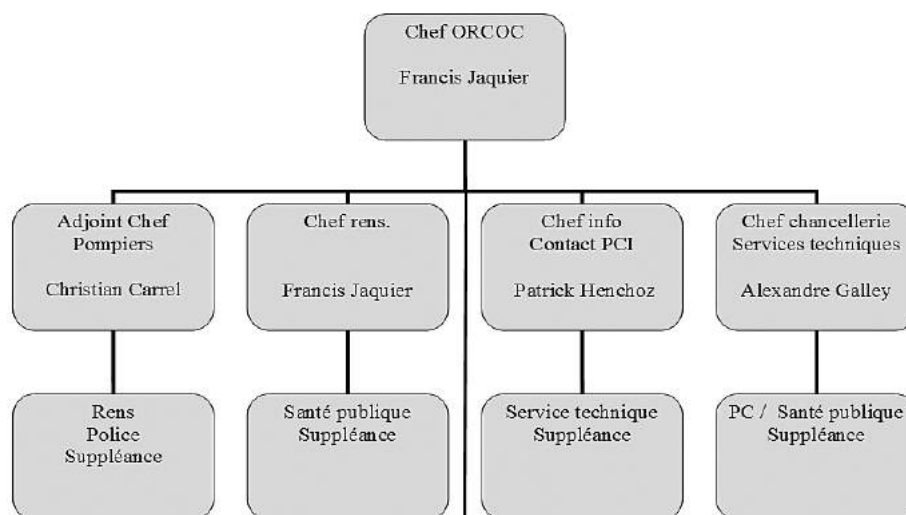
Chef ORCOC

Francis Jaquier

Adjoint Chef Pompiers

Christian Carrel

Chef rens.

Francis Jaquier

Chef info Contact PCI

Patrick Henchoz

Chef chancellerie Services techniques

Alexandre Galley

Rens Police Suppléance

Santé publique Suppléance

Service technique Suppléance

PC / Santé publique Suppléance